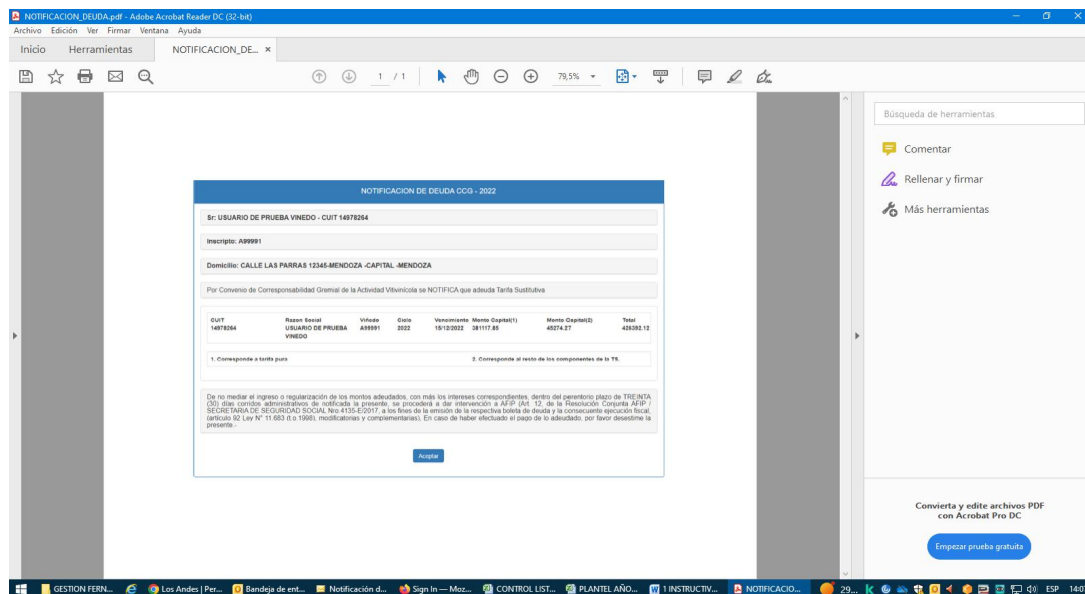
NOTIFICACION_DEUDA.pdf - Adobe Acrobat Reader DC (32-bit)
Archivo Edición Ver Firmar Ventana Ayuda
Inicio Herramientas NOTIFICACION_DE... ×

1 / 1 79,5%

NOTIFICACION DE DEUDA CCG - 2022

Sr: USUARIO DE PRUEBA VINEDO - CUIT 14978264

Inscripto: A99991

Domicilio: CALLE LAS PARRAS 12345-MENDOZA -CAPITAL -MENDOZA

Por Convenio de Corresponsabilidad Gremial de la Actividad Vitivinicola se NOTIFICA que adeuda Tarifa Sustitutiva

| CUIT | Razon Social | Viñedo | Ciclo | Vencimiento | Monto Capital(1) | Monto Capital(2) | Total |
|---|---|---|---|---|---|---|---|
| 14978264 | USUARIO DE PRUEBA VINEDO | A99991 | 2022 | 15/12/2022 | 381117.85 | 45274.27 | 426392.12 |

1. Corresponde a tarifa pura

2. Corresponde al resto de los componentes de la TS.

De no mediar el ingreso o regularización de los montos adeudados, con más los intereses correspondientes, dentro del perentorio plazo de TREINTA (30) días corridos administrativos de notificada la presente, se procederá a dar intervención a AFIP (Art. 12, de la Resolución Conjunta AFIP / SECRETARIA DE SEGURIDAD SOCIAL Nro.4135-E/2017, a los fines de la emisión de la respectiva boleta de deuda y la consecuente ejecución fiscal, (artículo 92 Ley N° 11.683 (t.o.1998), modificatorias y complementarias). En caso de haber efectuado el pago de lo adeudado, por favor desestime la presente.-

Aceptar

Búsqueda de herramientas
Comentar
Rellenar y firmar
Más herramientas

Convierta y edite archivos PDF con Acrobat Pro DC
Empezar prueba gratuita

GESTION FERN... Los Andes | Per... Bandeja de ent... Notificación d... Sign In — Moz... CONTROL LIST... PLANTEL AÑO... 1 INSTRUCTIV... NOTIFICACIO... 29... ESP 14:0